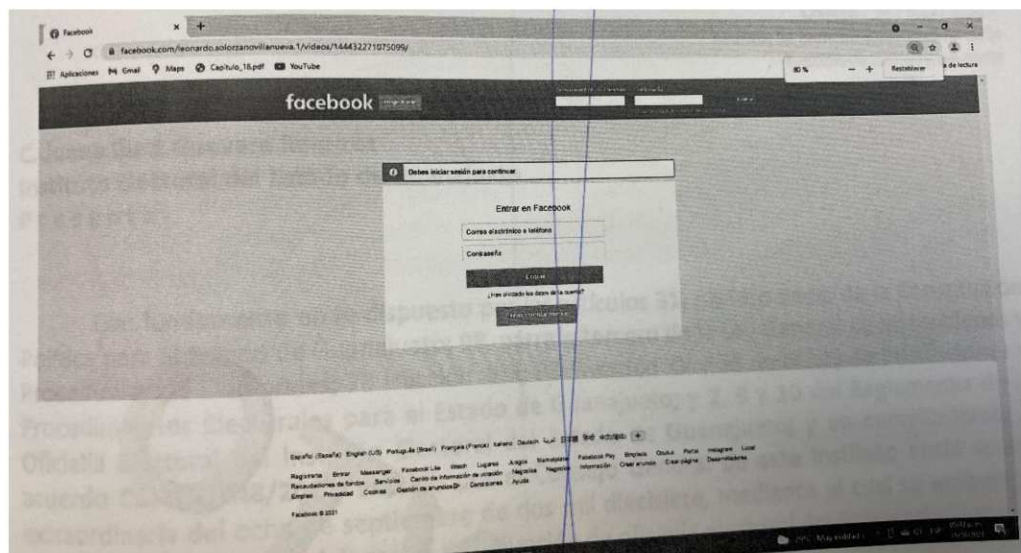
Facebook × +

facebook.com/leonardo.solorzanovillanueva.1/videos/144432271075099/

Aplicaciones Gmail Maps Capitulo_18.pdf YouTube

80 % — + Restablecer

de lectura

facebook

Debes iniciar sesión para continuar

Entrar en Facebook

Correo electrónico o teléfono

Contraseña

Entrar

¿Has olvidado los datos de la cuenta?

Crear cuenta nueva

Español (España) English (US) Português (Brasil) Français (France) Italiano Deutsch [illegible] +

Registrarse Entrar Messenger Facebook Lite Watch Lugares Juegos Marketplace Facebook Pay Empleos Oculus Portal Instagram Local Recaudaciones de fondos Servicios Centro de información de votación Negocios Información Crear anuncio Crear página Desarrolladores Empleo Privacidad Cookies Gestión de anuncios Condiciones Ayuda

Facebook © 2021

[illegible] puesto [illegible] culos 3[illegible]

Procedimientos Electorales para el Estado de Guanajuato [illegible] 2, 5 y 10 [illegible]

Oficialía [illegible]

acuerdo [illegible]

extraordinaria del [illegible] de dos mil diecisiete, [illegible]